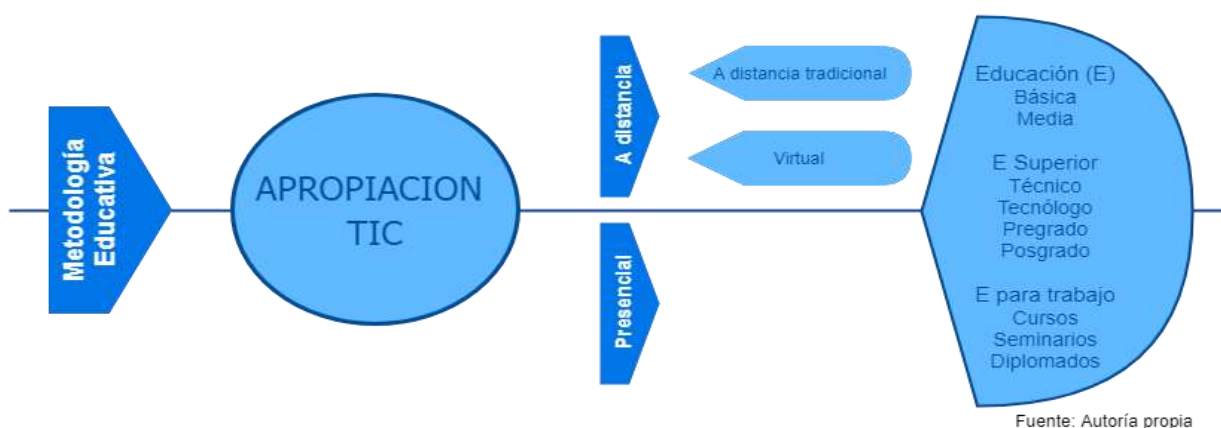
Metodología Educativa

APROPIACION TIC

A distancia

A distancia tradicional

Virtual

Presencial

Educación (E)
Básica
Media

E Superior
Técnico
Tecnólogo
Pregrado
Posgrado

E para trabajo
Cursos
Seminarios
Diplomados

Fuente: Autoría propia